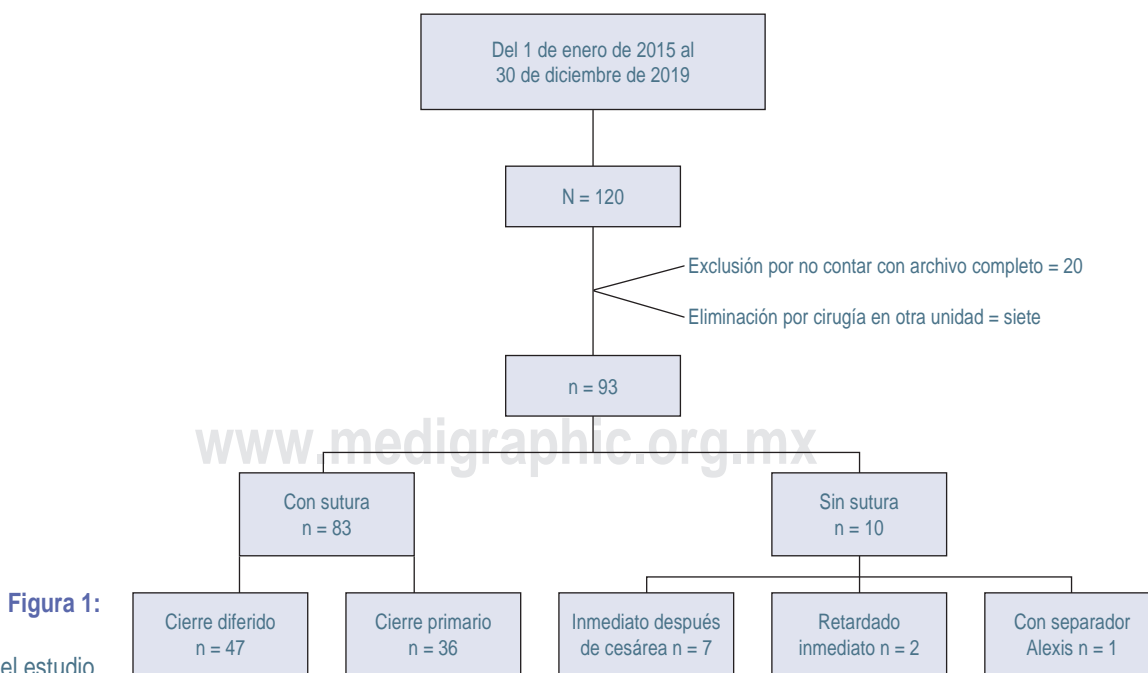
Del 1 de enero de 2015 al 30 de diciembre de 2019

N = 120

Exclusión por no contar con archivo completo = 20

Eliminación por cirugía en otra unidad = siete

n = 93

www.medigraphic.org.mx

Con sutura n = 83

Sin sutura n = 10

Figura 1:

el estudio

Cierre diferido n = 47

Cierre primario n = 36

Inmediato después de cesárea n = 7

Retardado inmediato n = 2

Con separador Alexis n = 1